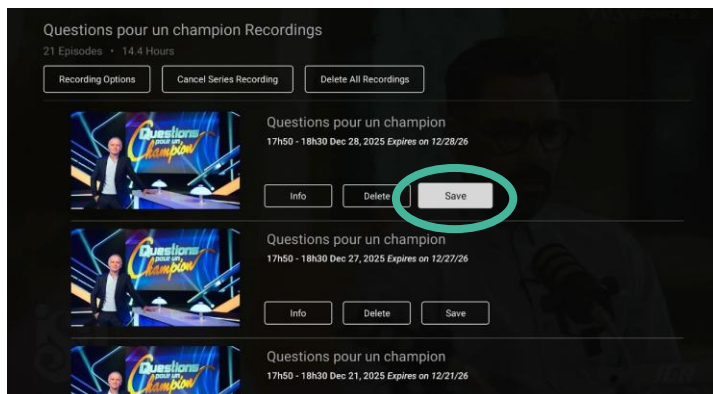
Questions pour un champion Recordings
21 Episodes • 14.4 Hours

Recording Options
Cancel Series Recording
Delete All Recordings

Questions pour un champion
Questions pour un champion
17h50 - 18h30 Dec 28, 2025 Expires on 12/28/26
Info
Delete
Save

Questions pour un champion
Questions pour un champion
17h50 - 18h30 Dec 27, 2025 Expires on 12/27/26
Info
Delete
Save

Questions pour un champion
Questions pour un champion
17h50 - 18h30 Dec 21, 2025 Expires on 12/21/26